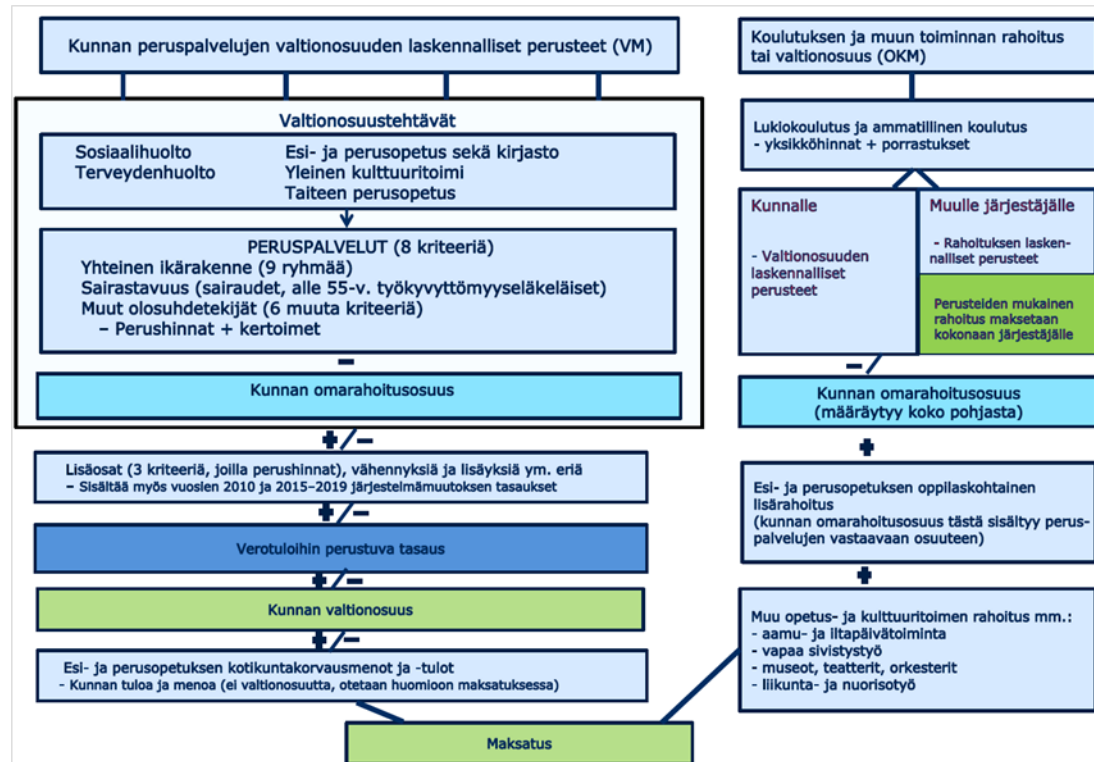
Kunnan peruspalvelujen valtionosuuden laskennalliset perusteet (VM)

Valtionosuustehtävät

Sosiaalihuolto
Terveydenhuolto

Esi- ja perusopetus sekä kirjasto
Yleinen kulttuuritoimi
Taiteen perusopetus

PERUSPALVELUT (8 kriteeriä)
Yhteinen ikärakenne (9 ryhmää)
Sairastavuus (sairaudet, alle 55-v. työkyvyttömyyseläkeläiset)
Muut olosuhdetekijät (6 muuta kriteeriä)
– Perushinnat + kertoimet

–

Kunnan omarahoitusosuus

+/–

Lisäosat (3 kriteeriä, joilla perushinnat), vähennyksiä ja lisäyksiä ym. eriä
– Sisältää myös vuosien 2010 ja 2015–2019 järjestelmämuutoksen tasaukset

+/–

Verotuloihin perustuva tasaus

+/–

Kunnan valtionosuus

+/–

Esi- ja perusopetuksen kotikuntakorvausmenot ja -tulot
- Kunnan tuloa ja menoa (ei valtionosuutta, otetaan huomioon maksatuksessa)

Maksatus

Koulutuksen ja muun toiminnan rahoitus tai valtionosuus (OKM)

Lukiokoulutus ja ammatillinen koulutus
- yksikköhinnat + porrastukset

Kunnalle

- Valtionosuuden laskennalliset perusteet

Muulle järjestäjälle

- Rahoituksen laskennalliset perusteet

Perusteiden mukainen rahoitus maksetaan kokonaan järjestäjälle

–

Kunnan omarahoitusosuus (määräytyy koko pohjasta)

+

Esi- ja perusopetuksen oppilaskohtainen lisärahoitus
(kunnan omarahoitusosuus tästä sisältyy peruspalvelujen vastaavaan osuuteen)

+

Muu opetus- ja kulttuuritoimen rahoitus mm.:
- aamu- ja iltapäivätoiminta
- vapaa sivistystyö
- museot, teatterit, orkesterit
- liikunta- ja nuorisotyö